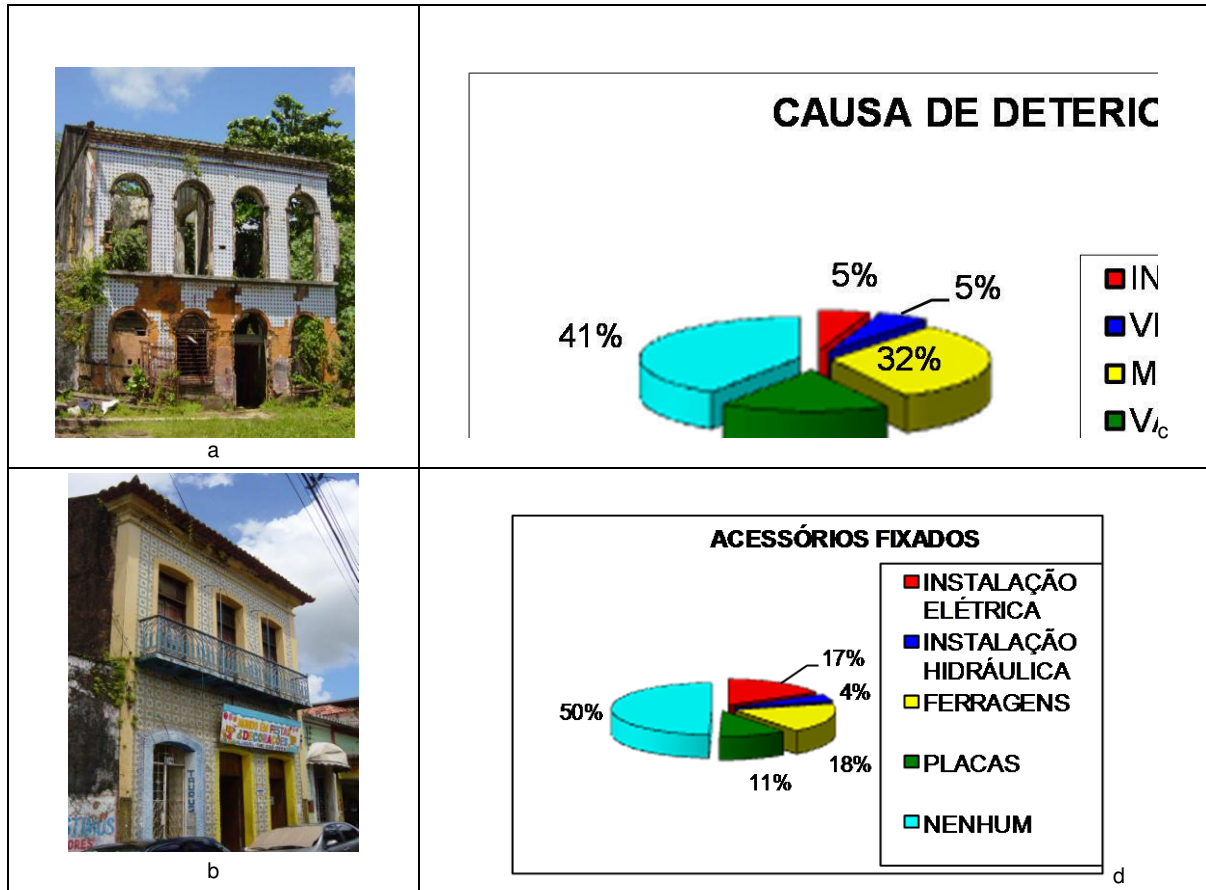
| | |
|---|---|
| a | CAUSA DE DETERIC<br>5%<br>5%<br>41%<br>32%<br>IN<br>VI<br>M<br>V/c |
| b | ACESSÓRIOS FIXADOS<br>INSTALAÇÃO ELÉTRICA<br>INSTALAÇÃO HIDRÁULICA<br>FERRAGENS<br>PLACAS<br>NENHUM<br>17%<br>4%<br>50%<br>18%<br>11%<br>d |